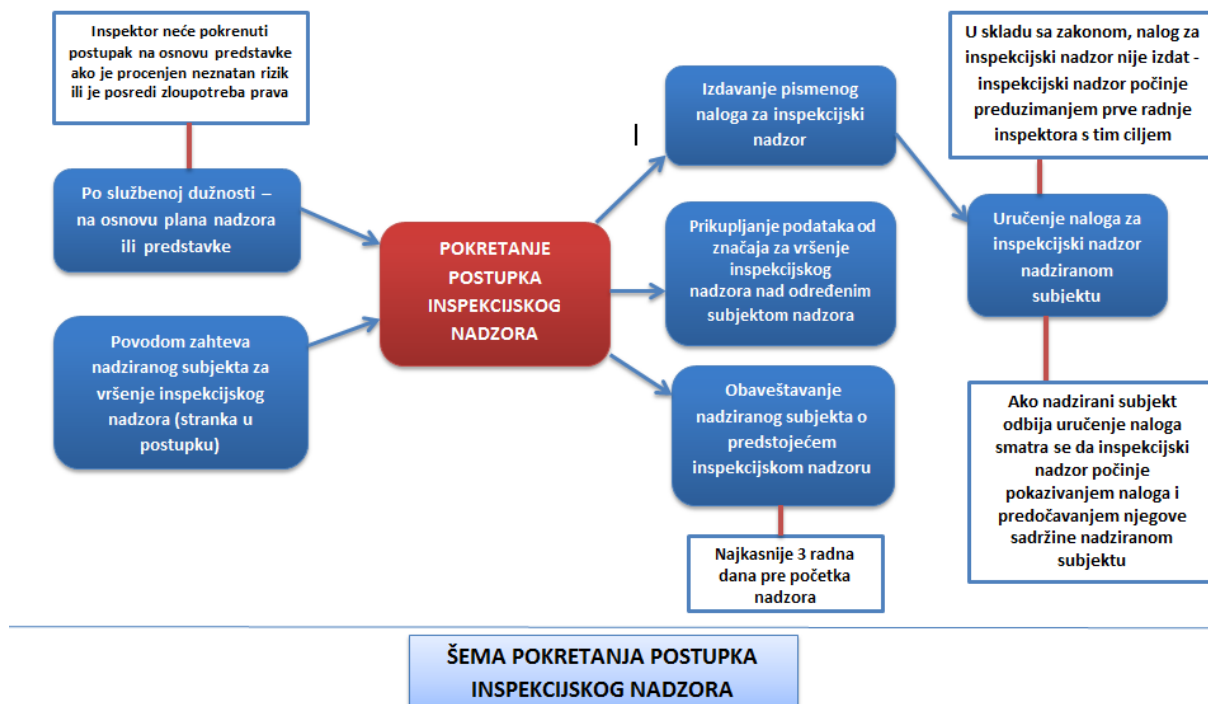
Inspektor neće pokrenuti postupak na osnovu predstavke ako je procenjen neznatan rizik ili je posredi zloupotreba prava

Po službenoj dužnosti – na osnovu plana nadzora ili predstavke

Povodom zahteva nadziranog subjekta za vršenje inspekcijskog nadzora (stranka u postupku)

POKRETANJE POSTUPKA INSPEKCIJSKOG NADZORA

Izdavanje pismenog naloga za inspekcijski nadzor

Prikupljanje podataka od značaja za vršenje inspekcijskog nadzora nad određenim subjektom nadzora

Obaveštavanje nadziranog subjekta o predstojećem inspekcijskom nadzoru

Najkasnije 3 radna dana pre početka nadzora

U skladu sa zakonom, nalog za inspekcijski nadzor nije izdat - inspekcijski nadzor počinje preduzimanjem prve radnje inspektora s tim ciljem

Uručenje naloga za inspekcijski nadzor nadziranom subjektu

Ako nadzirani subjekt odbija uručenje naloga smatra se da inspekcijski nadzor počinje pokazivanjem naloga i predočavanjem njegove sadržine nadziranom subjektu

ŠEMA POKRETANJA POSTUPKA INSPEKCIJSKOG NADZORA